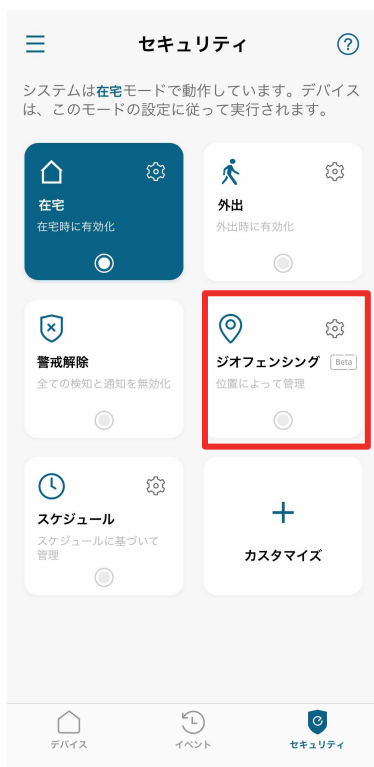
セキュリティ

システムは在宅モードで動作しています。デバイスは、このモードの設定に従って実行されます。

在宅
在宅時に有効化

外出
外出時に有効化

警戒解除
全ての検知と通知を無効化

ジオフェンシング Beta
位置によって管理

スケジュール
スケジュールに基づいて管理

+
カスタマイズ

デバイス
イベント
セキュリティ